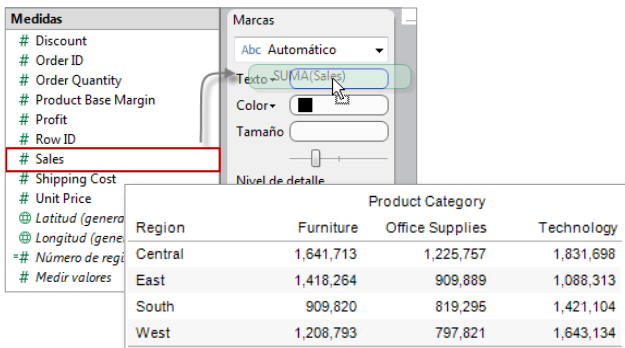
Medidas
# Discount
# Order ID
# Order Quantity
# Product Base Margin
# Profit
# Row ID
# Sales
# Shipping Cost
# Unit Price
Latitud (genera
Longitud (gene
Número de regi
Medir valores

Marcas
Abc Automático
Texto
SUMA(Sales)
Color
Tamaño
Nivel de detalle

| | Product Category | | |
|---|---|---|---|
| Region | Furniture | Office Supplies | Technology |
| Central | 1,641,713 | 1,225,757 | 1,831,698 |
| East | 1,418,264 | 909,889 | 1,088,313 |
| South | 909,820 | 819,295 | 1,421,104 |
| West | 1,208,793 | 797,821 | 1,643,134 |